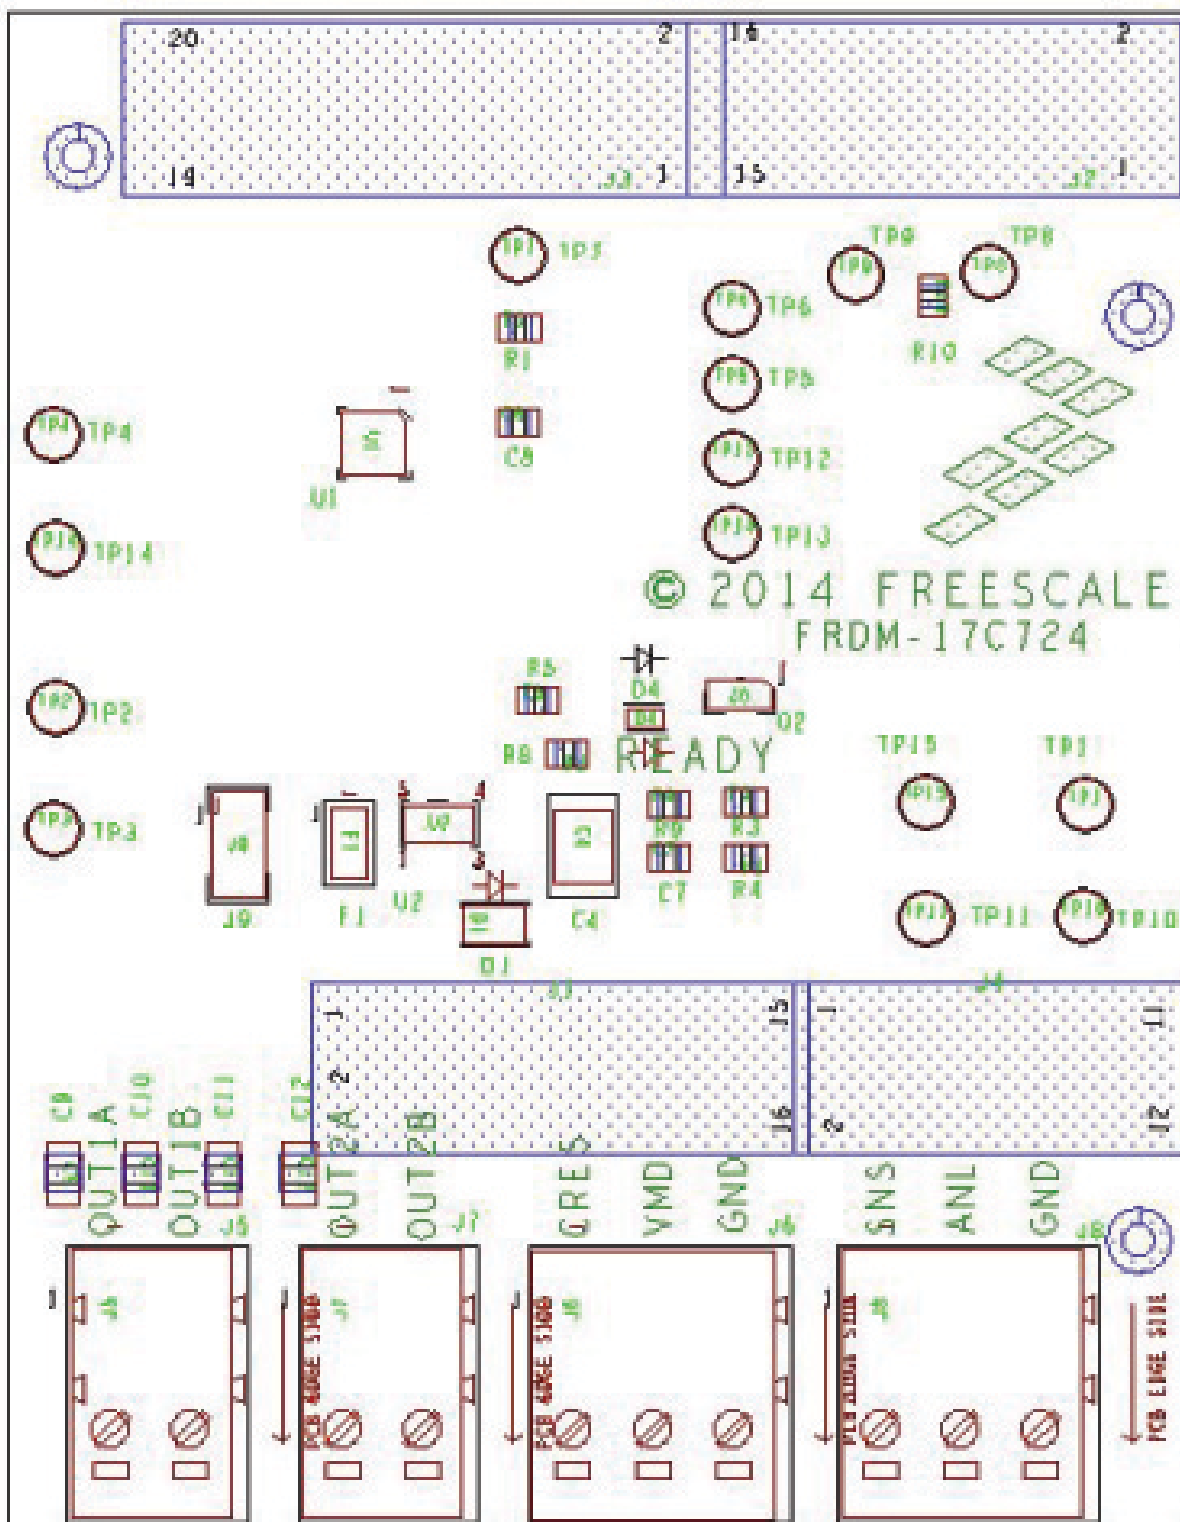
20
2
19
J3
1
16
2
15
J2
1

TP7 TP7
TP9 TP9
TP8 TP8
R1
R10
TP6 TP6
TP5 TP5
TP4 TP4
C8
U1
TP12 TP12
TP13 TP13
TP14 TP14

© 2014 FREESCALE
FRDM-17C724

R5
D4
Q2
TP2 TP2
R8
READY
TP15
TP1
TP3 TP3
J9
F1
U2
R9
R3
C4
C7
R4
TP15
TP1
TP11 TP11
TP10 TP10
D1

J3
1
15
J4
1
11
2
16
2
12

C9
C10
C11
C12
OUT1A
OUT1B
J5
OUT2A
OUT2B
J7
GRES
VMD
GND
J6
SNS
ANL
GND
J8

J5
J7
PCB EDGE SIDE
J6
PCB EDGE SIDE
J8
PCB EDGE SIDE
PCB EDGE SIDE